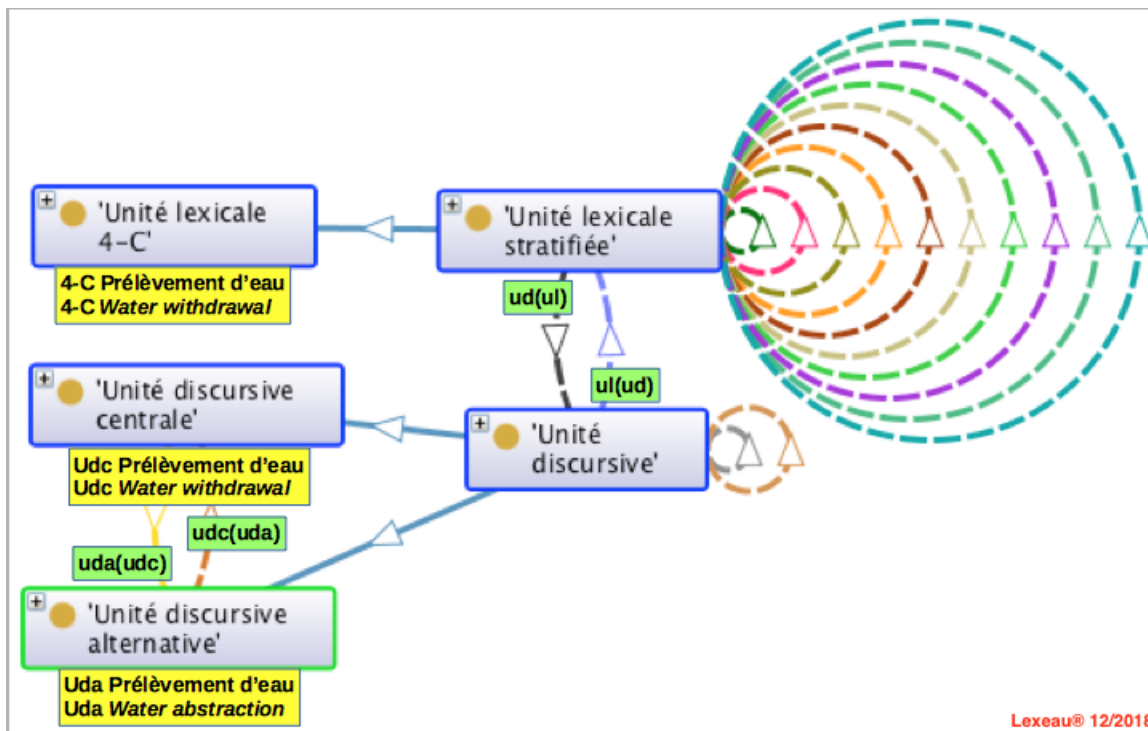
'Unité lexicale 4-C'

4-C Prélèvement d'eau
4-C *Water withdrawal*

'Unité lexicale stratifiée'

ud(ul)

ul(ud)

'Unité discursive centrale'

Udc Prélèvement d'eau
Udc *Water withdrawal*

'Unité discursive'

udc(uda)

uda(udc)

'Unité discursive alternative'

Uda Prélèvement d'eau
Uda *Water abstraction*

Lexeau® 12/2018